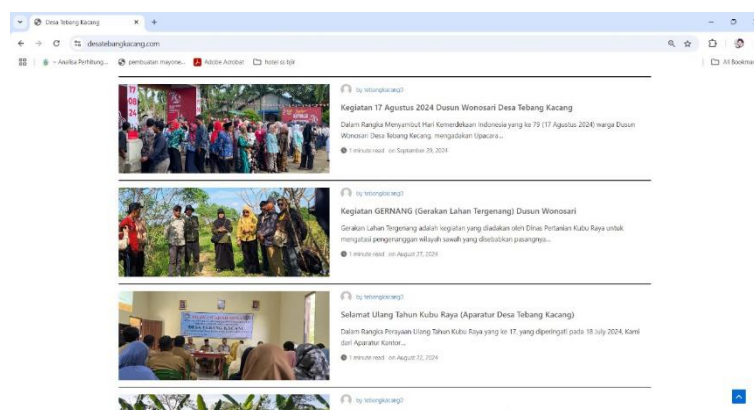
Desa Tebang Kacang
desatebangkacang.com
~ Analisa Perhitung... pembuatan mayone... Adobe Acrobat hotel to bjb
All Bookmarks

by tebangkacang3
Kegiatan 17 Agustus 2024 Dusun Wonosari Desa Tebang Kacang
Dalam Rangka Menyambut Hari Kemerdekaan Indonesia yang ke 79 (17 Agustus 2024) warga Dusun Wonosari Desa Tebang Kacang, mengadakan Upacara...
1 minute read on September 29, 2024

by tebangkacang3
Kegiatan GERNANG (Gerakan Lahan Tergenang) Dusun Wonosari
Gerakan Lahan Tergenang adalah kegiatan yang diadakan oleh Dinas Pertanian Kubu Raya untuk mengatasi pengenanggan wilayah sawah yang disebabkan pasangnya...
1 minute read on August 27, 2024

by tebangkacang3
Selamat Ulang Tahun Kubu Raya (Aparatur Desa Tebang Kacang)
Dalam Rangka Perayaan Ulang Tahun Kubu Raya yang ke 17, yang diperingati pada 18 July 2024, Kami dari Aparatur Kantor...
1 minute read on August 22, 2024

by tebangkacang3